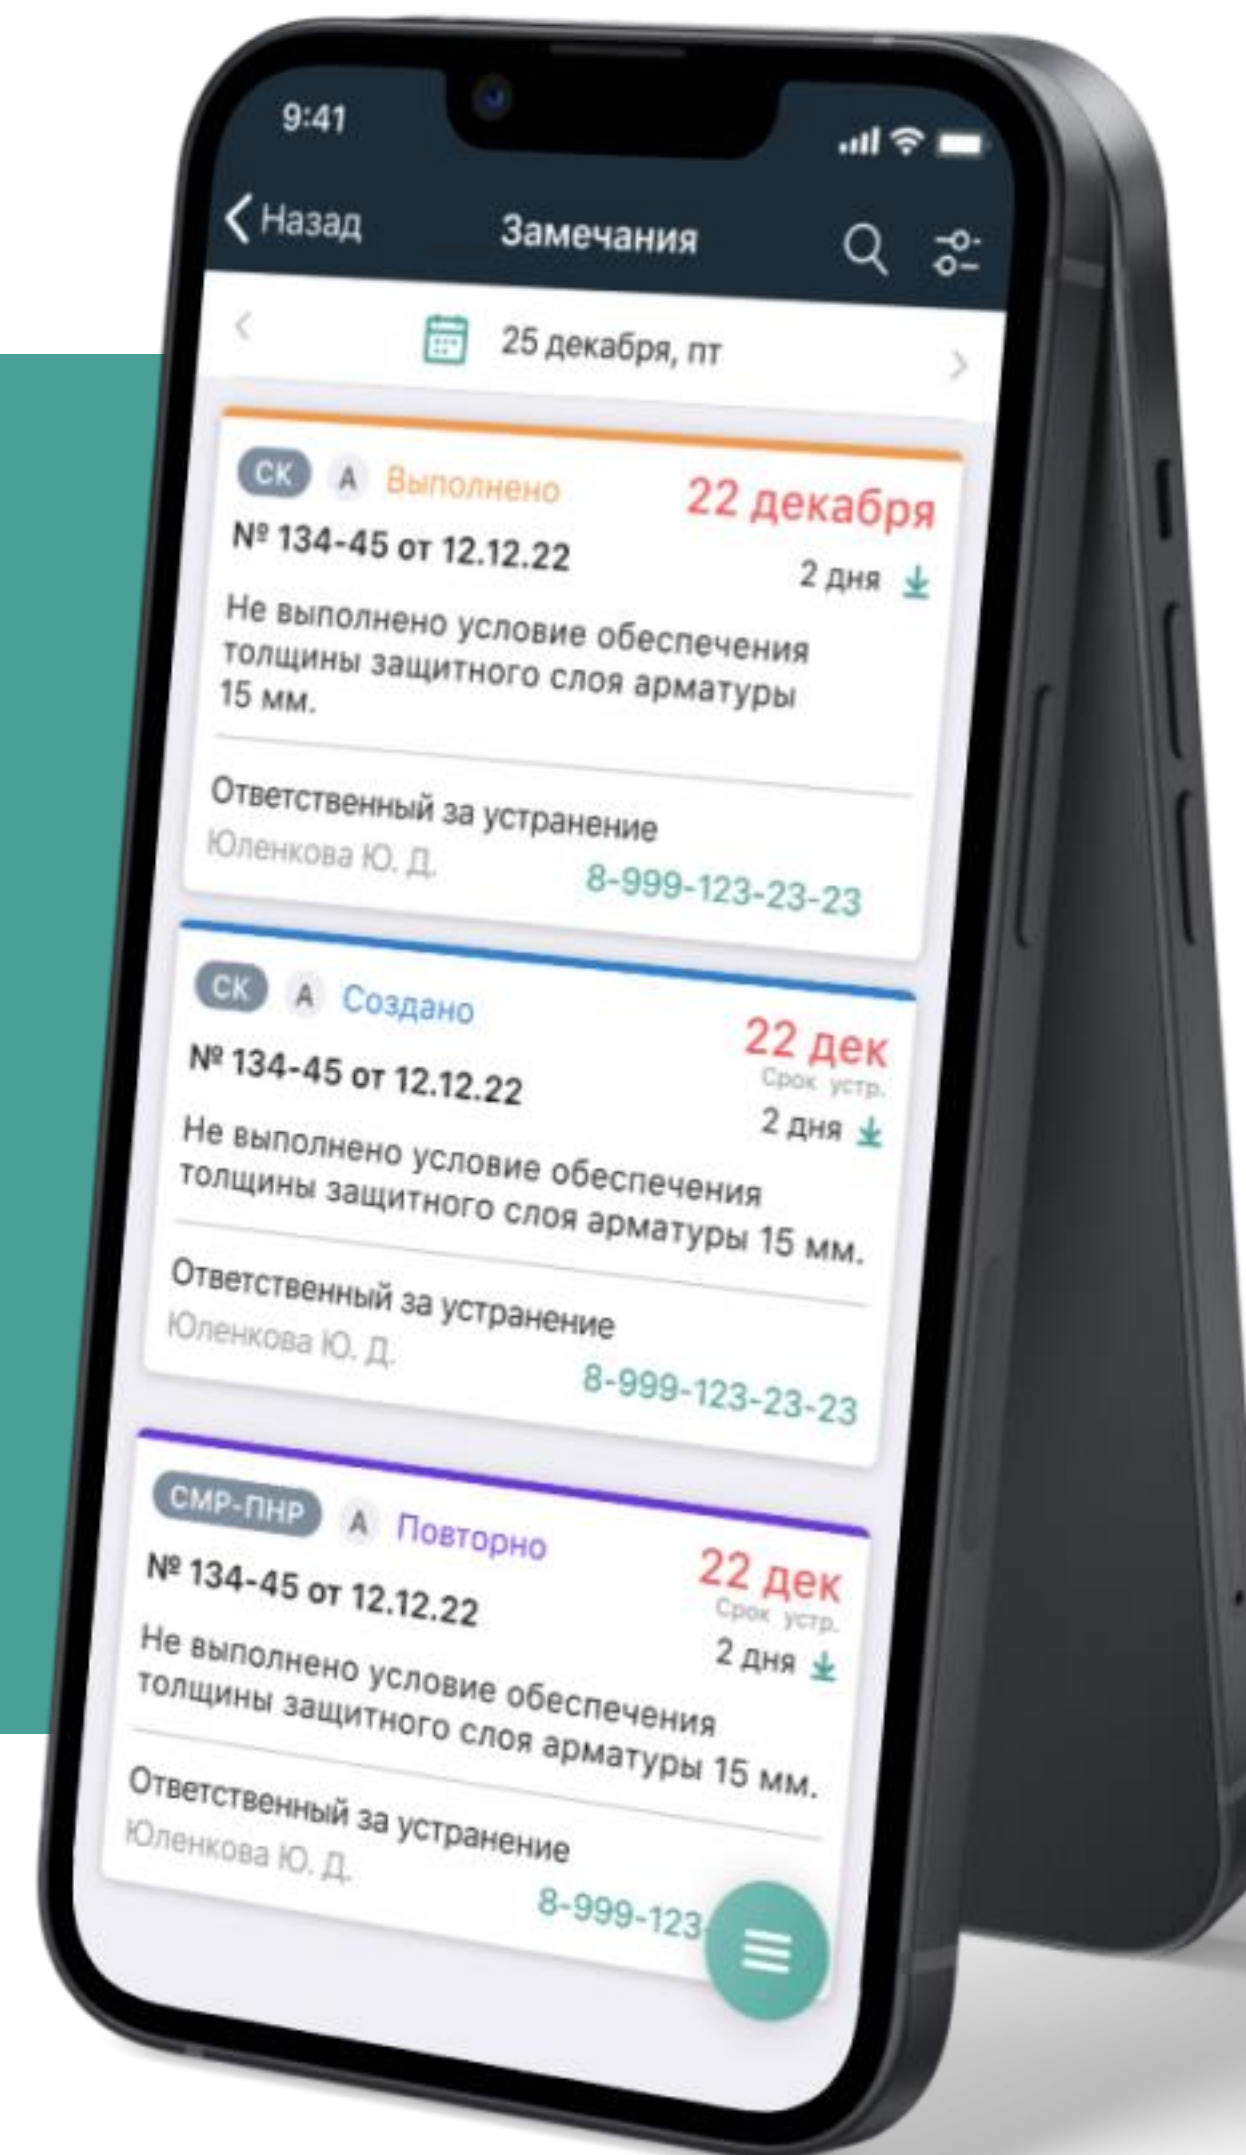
9:41

Назад Замечания

25 декабря, пт

СК А Выполнено 22 декабря
№ 134-45 от 12.12.22 2 дня
Не выполнено условие обеспечения толщины защитного слоя арматуры 15 мм.
Ответственный за устранение
Юленкова Ю. Д. 8-999-123-23-23

СК А Создано 22 дек
№ 134-45 от 12.12.22 Срок устр. 2 дня
Не выполнено условие обеспечения толщины защитного слоя арматуры 15 мм.
Ответственный за устранение
Юленкова Ю. Д. 8-999-123-23-23

СМР-ПНР А Повторно 22 дек
№ 134-45 от 12.12.22 Срок устр. 2 дня
Не выполнено условие обеспечения толщины защитного слоя арматуры 15 мм.
Ответственный за устранение
Юленкова Ю. Д. 8-999-123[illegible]